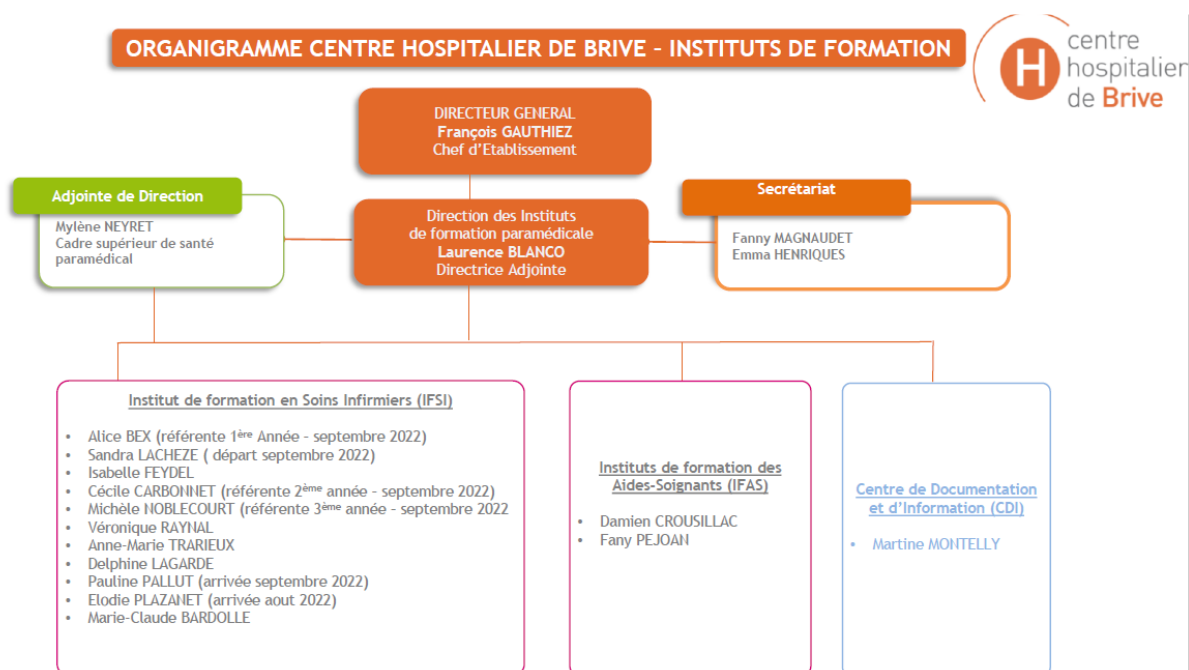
ORGANIGRAMME CENTRE HOSPITALIER DE BRIVE – INSTITUTS DE FORMATION

H centre hospitalier de Brive

DIRECTEUR GENERAL
François GAUTHIEZ
Chef d'Etablissement

Adjointe de Direction
Mylène NEYRET
Cadre supérieur de santé paramédical

Direction des Instituts de formation paramédicale
Laurence BLANCO
Directrice Adjointe

Secrétariat
Fanny MAGNAUDET
Emma HENRIQUES

Institut de formation en Soins Infirmiers (IFSI)

- Alice BEX (référente 1$^{ère}$ Année - septembre 2022)
- Sandra LACHEZE ( départ septembre 2022)
- Isabelle FEYDEL
- Cécile CARBONNET (référente 2$^{ème}$ année - septembre 2022)
- Michèle NOBLECOURT (référente 3$^{ème}$ année - septembre 2022
- Véronique RAYNAL
- Anne-Marie TRARIEUX
- Delphine LAGARDE
- Pauline PALLUT (arrivée septembre 2022)
- Elodie PLAZANET (arrivée aout 2022)
- Marie-Claude BARDOLLE

Instituts de formation des Aides-Soignants (IFAS)

- Damien CROUSILLAC
- Fany PEJOAN

Centre de Documentation et d'Information (CDI)

- Martine MONTELLY